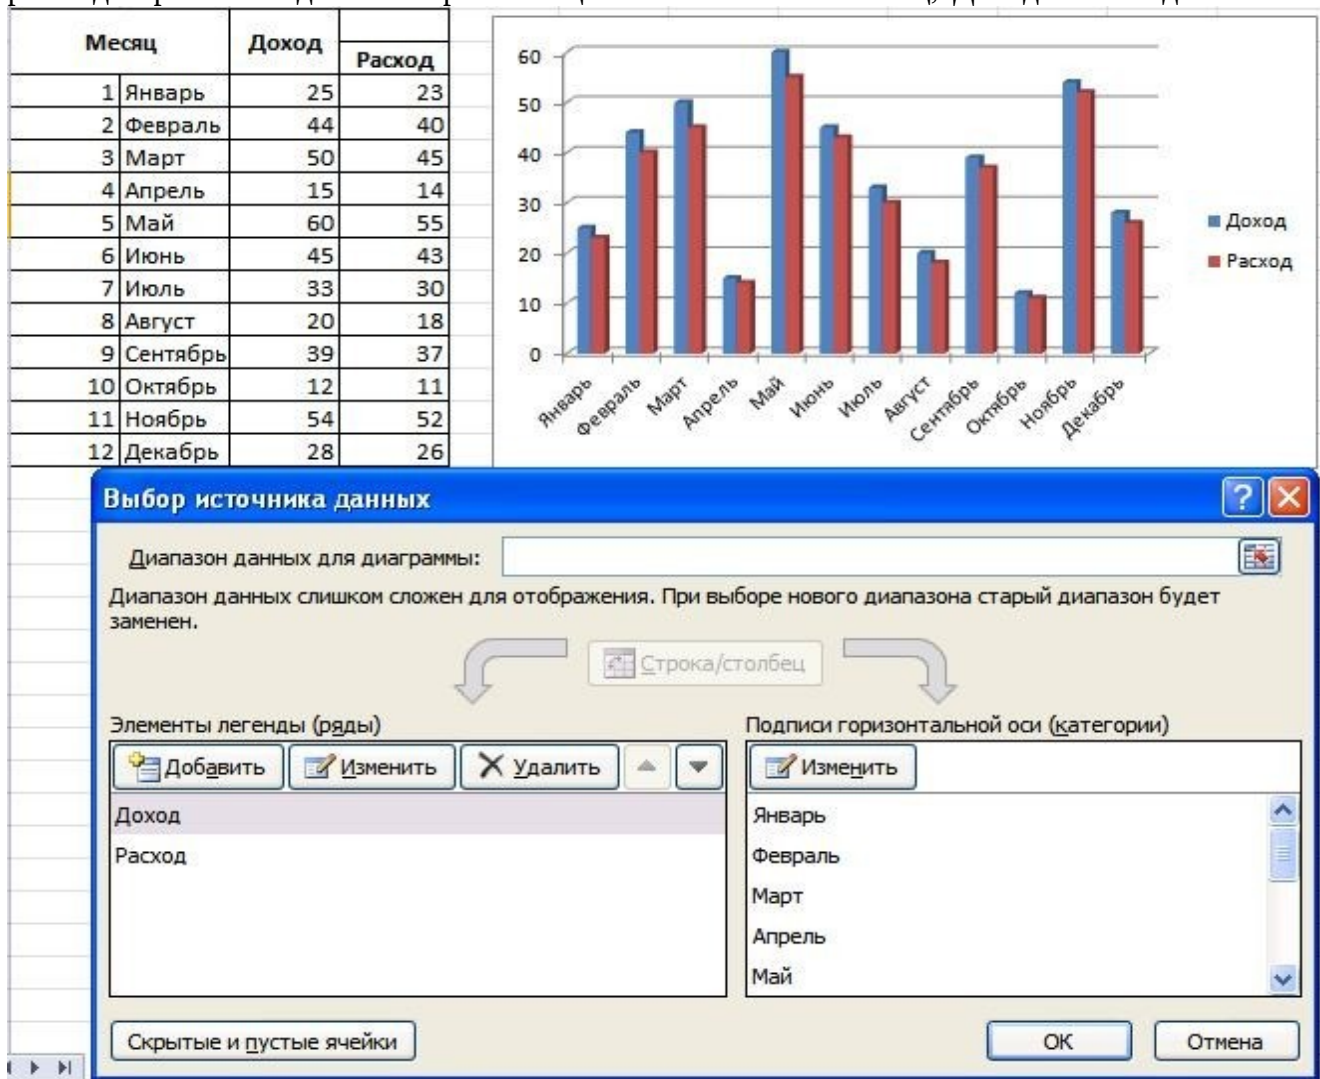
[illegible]

| Месяц | | Доход | Расход |
|---|---|---|---|
| 1 | Январь | 25 | 23 |
| 2 | Февраль | 44 | 40 |
| 3 | Март | 50 | 45 |
| 4 | Апрель | 15 | 14 |
| 5 | Май | 60 | 55 |
| 6 | Июнь | 45 | 43 |
| 7 | Июль | 33 | 30 |
| 8 | Август | 20 | 18 |
| 9 | Сентябрь | 39 | 37 |
| 10 | Октябрь | 12 | 11 |
| 11 | Ноябрь | 54 | 52 |
| 12 | Декабрь | 28 | 26 |

60
50
40
30
20
10
0

Январь Февраль Март Апрель Май Июнь Июль Август Сентябрь Октябрь Ноябрь Декабрь

Доход
Расход

Выбор источника данных

Диапазон данных для диаграммы:

Диапазон данных слишком сложен для отображения. При выборе нового диапазона старый диапазон будет заменен.

Строка/столбец

Элементы легенды (ряды)

Добавить Изменить Удалить

Доход
Расход

Подписи горизонтальной оси (категории)

Изменить

Январь
Февраль
Март
Апрель
Май

Скрытые и пустые ячейки

ОК Отмена